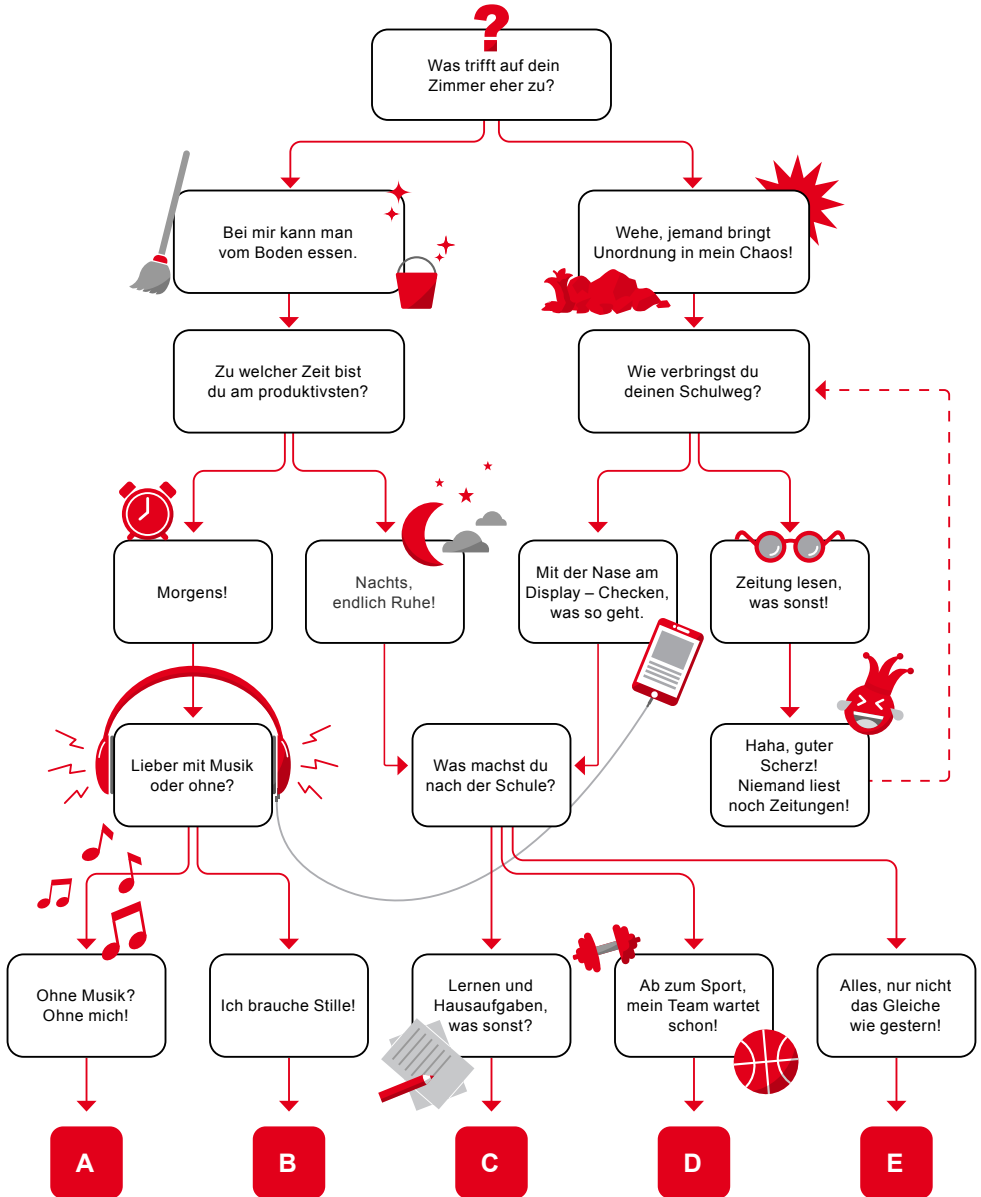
?

Was trifft auf dein Zimmer eher zu?

Bei mir kann man vom Boden essen.

Wehe, jemand bringt Unordnung in mein Chaos!

Zu welcher Zeit bist du am produktivsten?

Wie verbringst du deinen Schulweg?

Morgens!

Nachts, endlich Ruhe!

Mit der Nase am Display – Checken, was so geht.

Zeitung lesen, was sonst!

Haha, guter Scherz! Niemand liest noch Zeitungen!

Lieber mit Musik oder ohne?

Was machst du nach der Schule?

Ohne Musik? Ohne mich!

Ich brauche Stille!

Lernen und Hausaufgaben, was sonst?

Ab zum Sport, mein Team wartet schon!

Alles, nur nicht das Gleiche wie gestern!

A

B

C

D

E